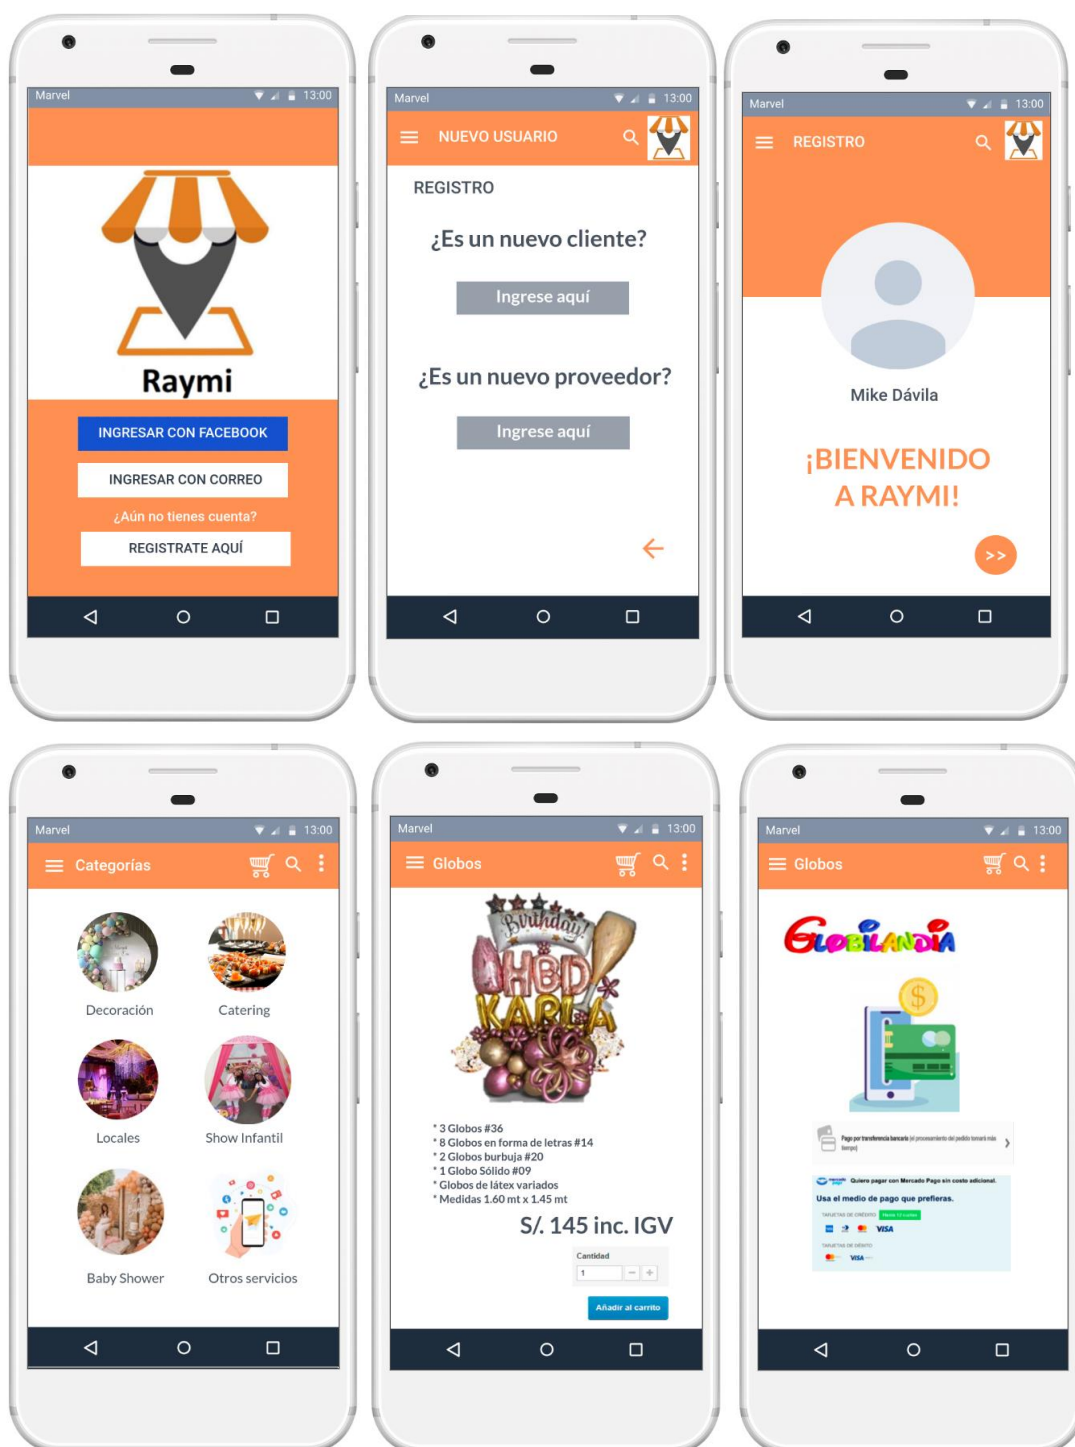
Marvel 13:00

Raymi

INGRESAR CON FACEBOOK

INGRESAR CON CORREO

¿Aún no tienes cuenta?

REGISTRATE AQUÍ

Marvel 13:00

NUEVO USUARIO

REGISTRO

¿Es un nuevo cliente?

Ingrese aquí

¿Es un nuevo proveedor?

Ingrese aquí

Marvel 13:00

REGISTRO

Mike Dávila

¡BIENVENIDO A RAYMI!

>>

Marvel 13:00

Categorías

Decoración

Catering

Locales

Show Infantil

Baby Shower

Otros servicios

Marvel 13:00

Globos

Birthday HBD KARLA

* 3 Globos #36
* 8 Globos en forma de letras #14
* 2 Globos burbuja #20
* 1 Globo Sólido #09
* Globos de látex variados
* Medidas 1.60 mt x 1.45 mt

S/. 145 inc. IGV

Cantidad

1

Añadir al carrito

Marvel 13:00

Globos

GLOBILANDIA

Pago por transferencia bancaria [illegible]

Quiero pagar con Mercado Pago sin costo adicional.

Usa el medio de pago que prefieras.

TARJETAS DE CRÉDITO

VISA

TARJETAS DE DÉBITO

VISA